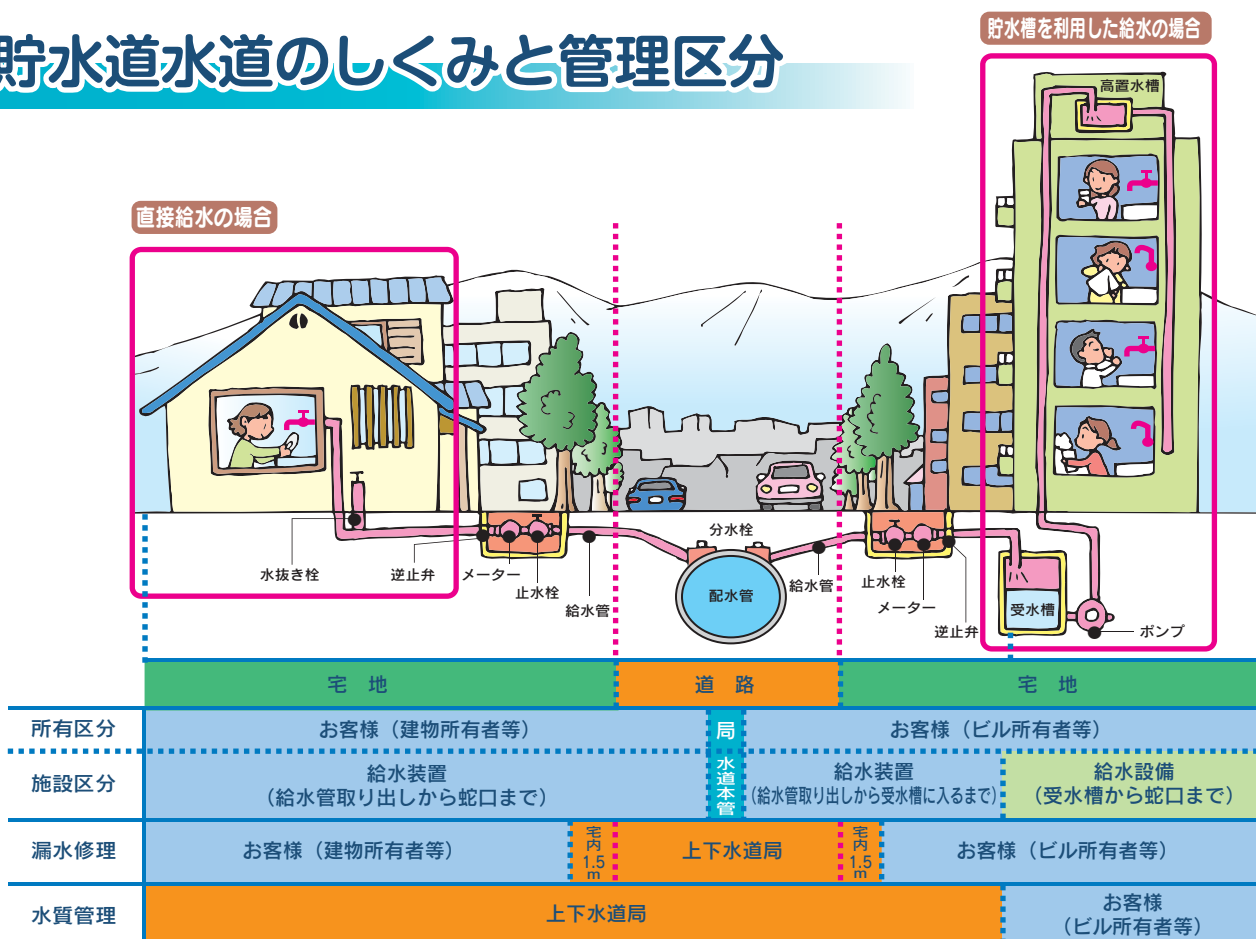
貯水道水道のしくみと管理区分

貯水槽を利用した給水の場合

高置水槽

直接給水の場合

分水栓
水抜き栓
逆止弁
メーター
止水栓
給水管
配水管
給水管
止水栓
メーター
逆止弁
受水槽
ポンプ

| | 宅　地 | | 道　路 | | 宅　地 | |
|---|---|---|---|---|---|---|
| 所有区分 | お客様（建物所有者等） | | 局 | お客様（ビル所有者等） | | |
| 施設区分 | 給水装置（給水管取り出しから蛇口まで） | | 水道本管 | 給水装置（給水管取り出しから受水槽に入るまで） | 給水設備（受水槽から蛇口まで） | |
| 漏水修理 | お客様（建物所有者等） | 宅内1.5m | 上下水道局 | 宅内1.5m | お客様（ビル所有者等） | |
| 水質管理 | 上下水道局 | | | | お客様（ビル所有者等） | |